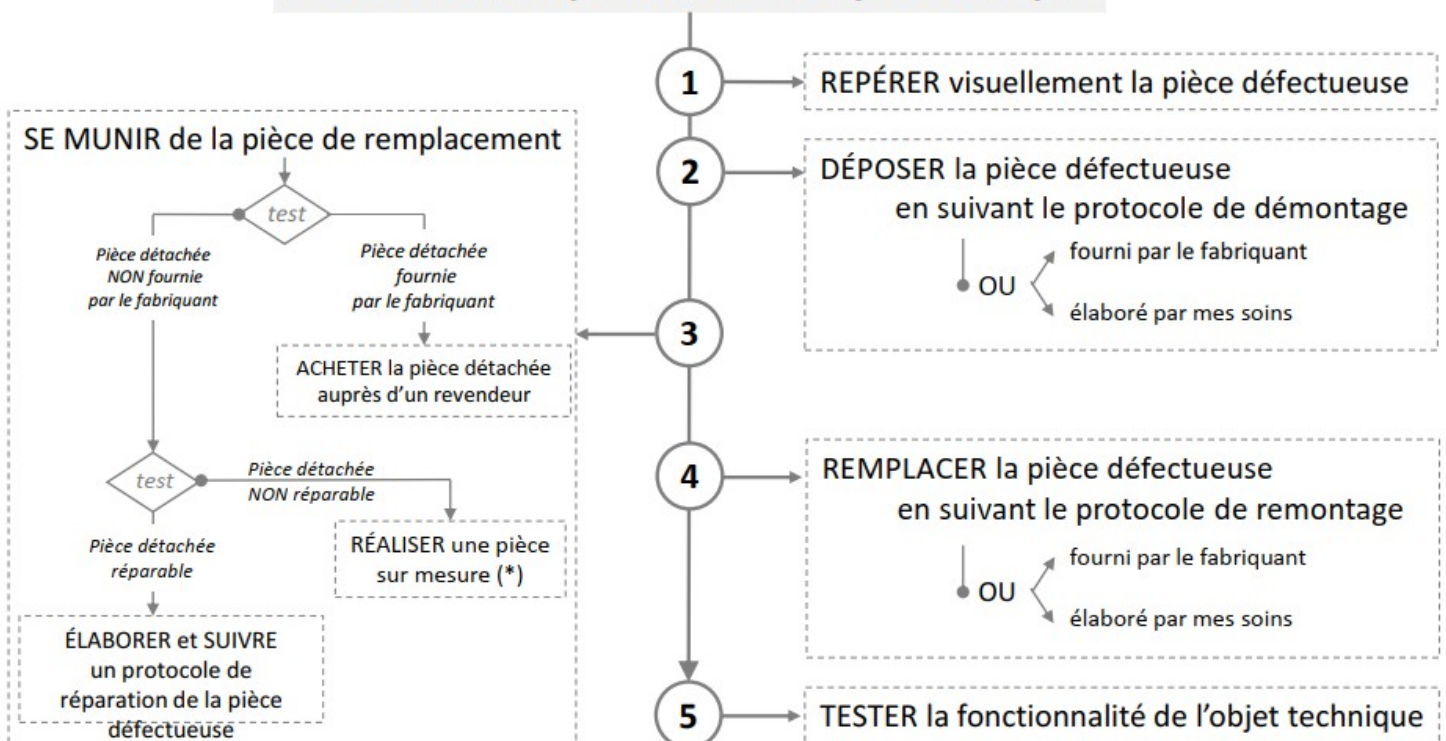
1

REPÉRER visuellement la pièce défectueuse

2

DÉPOSER la pièce défectueuse en suivant le protocole de démontage

OU

fourni par le fabriquant

élaboré par mes soins

3

SE MUNIR de la pièce de remplacement

test

Pièce détachée NON fournie par le fabriquant

Pièce détachée fournie par le fabriquant

ACHETER la pièce détachée auprès d'un revendeur

test

Pièce détachée NON réparable

RÉALISER une pièce sur mesure (*)

Pièce détachée réparable

ÉLABORER et SUIVRE un protocole de réparation de la pièce défectueuse

4

REMPLACER la pièce défectueuse en suivant le protocole de remontage

OU

fourni par le fabriquant

élaboré par mes soins

5

TESTER la fonctionnalité de l'objet technique